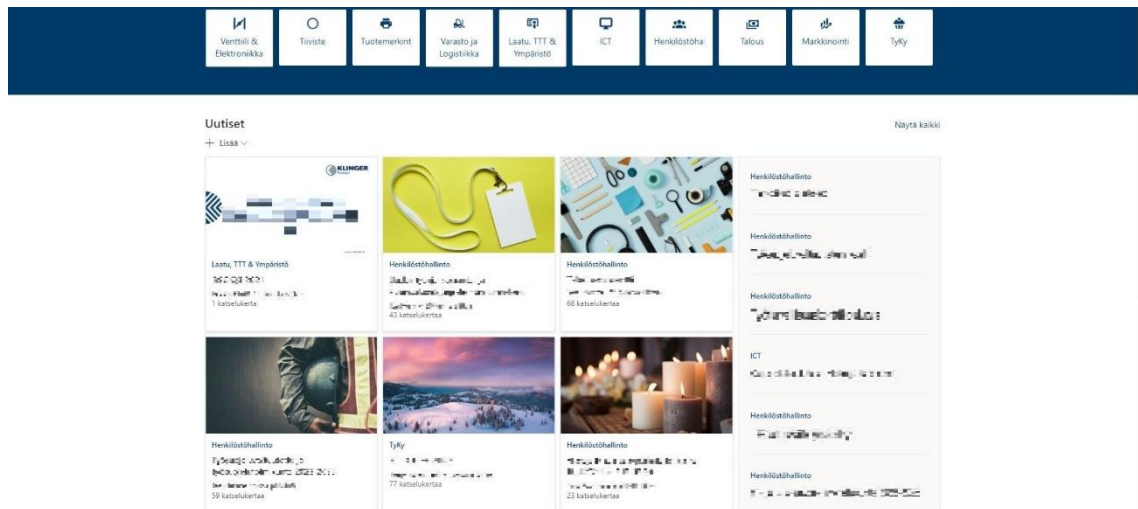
Venttiili & Elektroniikka

Tiiviste

Tuotemerkit

Varasto ja Logistiikka

Laatu, TTT & Ympäristö

ICT

Henkilöstöha

Talous

Markkinointi

TyKy

Uutiset

Näytä kaikki

+ Lisää

KLINGER

Laatu, TTT & Ympäristö
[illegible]
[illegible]
1 katselukerta

Henkilöstöhallinto
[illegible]
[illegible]
43 katselukertaa

Henkilöstöhallinto
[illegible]
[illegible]
68 katselukertaa

Henkilöstöhallinto
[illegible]

Henkilöstöhallinto
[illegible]

Henkilöstöhallinto
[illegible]

ICT
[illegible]

Henkilöstöhallinto
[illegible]

Henkilöstöhallinto
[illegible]

Henkilöstöhallinto
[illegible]
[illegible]
59 katselukertaa

TyKy
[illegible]
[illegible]
77 katselukertaa

Henkilöstöhallinto
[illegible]
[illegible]
23 katselukertaa